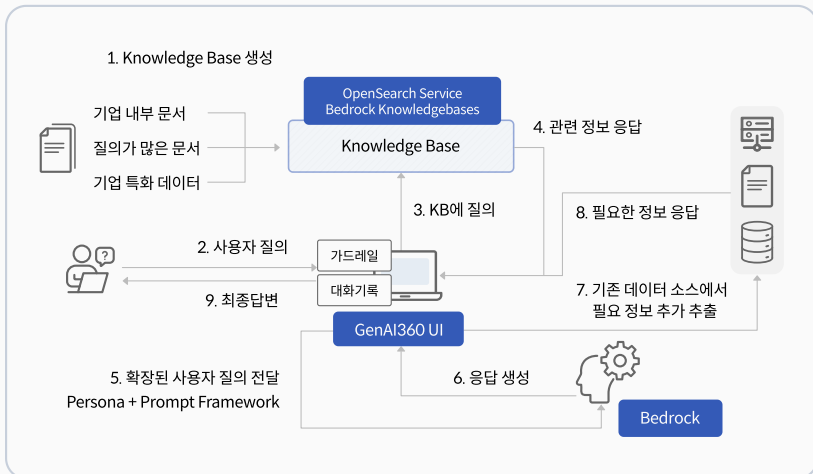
1. Knowledge Base 생성

기업 내부 문서

질의가 많은 문서

기업 특화 데이터

OpenSearch Service
Bedrock Knowledgebases

Knowledge Base

4. 관련 정보 응답

3. KB에 질의

8. 필요한 정보 응답

2. 사용자 질의

가드레일

대화기록

9. 최종답변

7. 기존 데이터 소스에서
필요 정보 추가 추출

GenAI360 UI

5. 확장된 사용자 질의 전달
Persona + Prompt Framework

6. 응답 생성

Bedrock